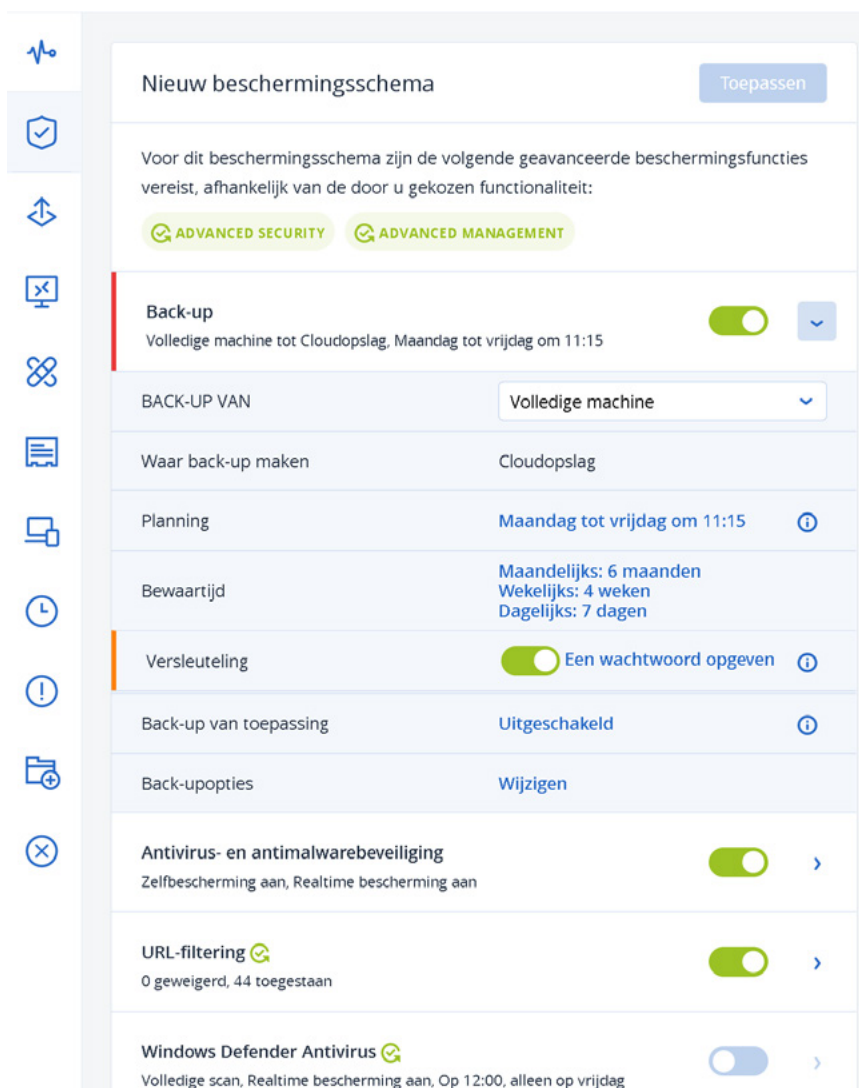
Nieuw beschermingsschema

Toepassen

Voor dit beschermingsschema zijn de volgende geavanceerde beschermingsfuncties vereist, afhankelijk van de door u gekozen functionaliteit:

ADVANCED SECURITY ADVANCED MANAGEMENT

Back-up
Volledige machine tot Cloudopslag, Maandag tot vrijdag om 11:15

| | |
|---|---|
| BACK-UP VAN | Volledige machine |
| Waar back-up maken | Cloudopslag |
| Planning | Maandag tot vrijdag om 11:15 |
| Bewaartijd | Maandelijks: 6 maanden Wekelijks: 4 weken Dagelijks: 7 dagen |
| Versleuteling | Een wachtwoord opgeven |
| Back-up van toepassing | Uitgeschakeld |
| Back-upopties | Wijzigen |

Antivirus- en antimalwarebeveiliging
Zelfbescherming aan, Realtime bescherming aan

URL-filtering
0 geweigerd, 44 toegestaan

Windows Defender Antivirus
Volledige scan, Realtime bescherming aan, Op 12:00, alleen op vrijdag